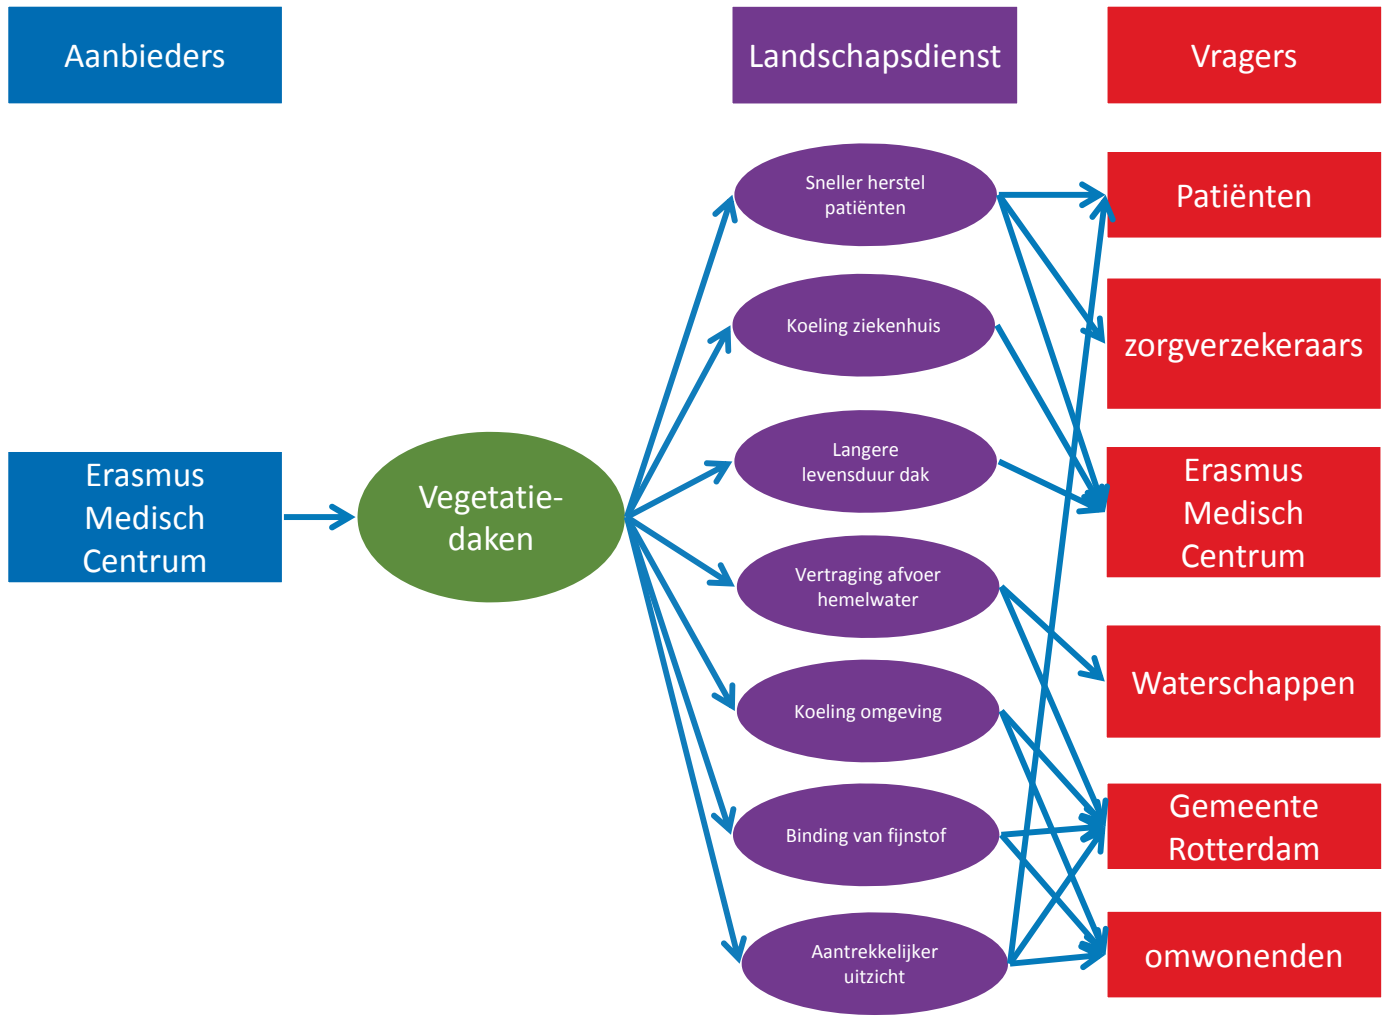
Aanbieders

Landschapsdienst

Vragers

Erasmus Medisch Centrum

Vegetatie-daken

Sneller herstel patiënten

Koeling ziekenhuis

Langere levensduur dak

Vertraging afvoer hemelwater

Koeling omgeving

Binding van fijnstof

Aantrekkelijker uitzicht

Patiënten

zorgverzekeraars

Erasmus Medisch Centrum

Waterschappen

Gemeente Rotterdam

omwonenden